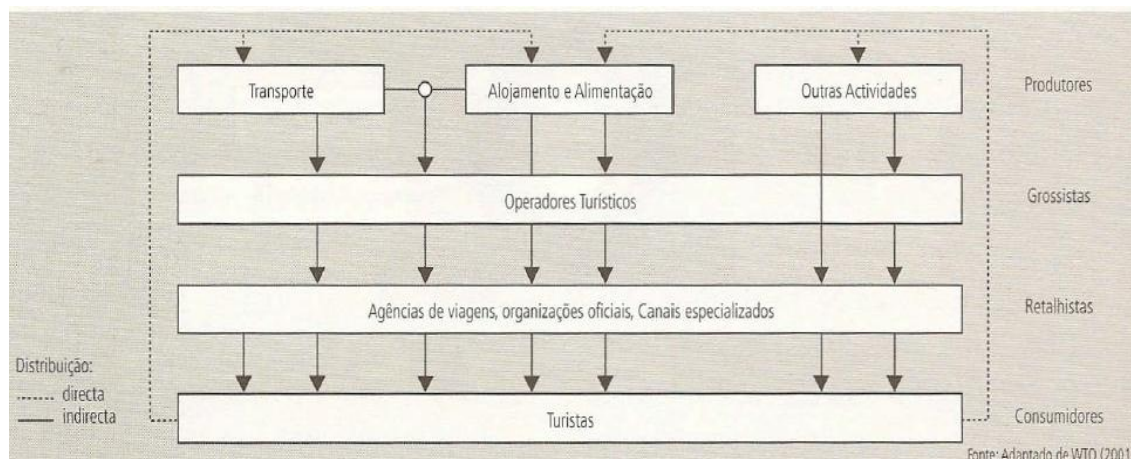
Transporte

Alojamento e Alimentação

Outras Actividades

Produtores

Operadores Turísticos

Grossistas

Agências de viagens, organizações oficiais, Canais especializados

Retalhistas

Distribuição:
...... directa
—— indirecta

Turistas

Consumidores

Fonte: Adaptado de WTO (2001